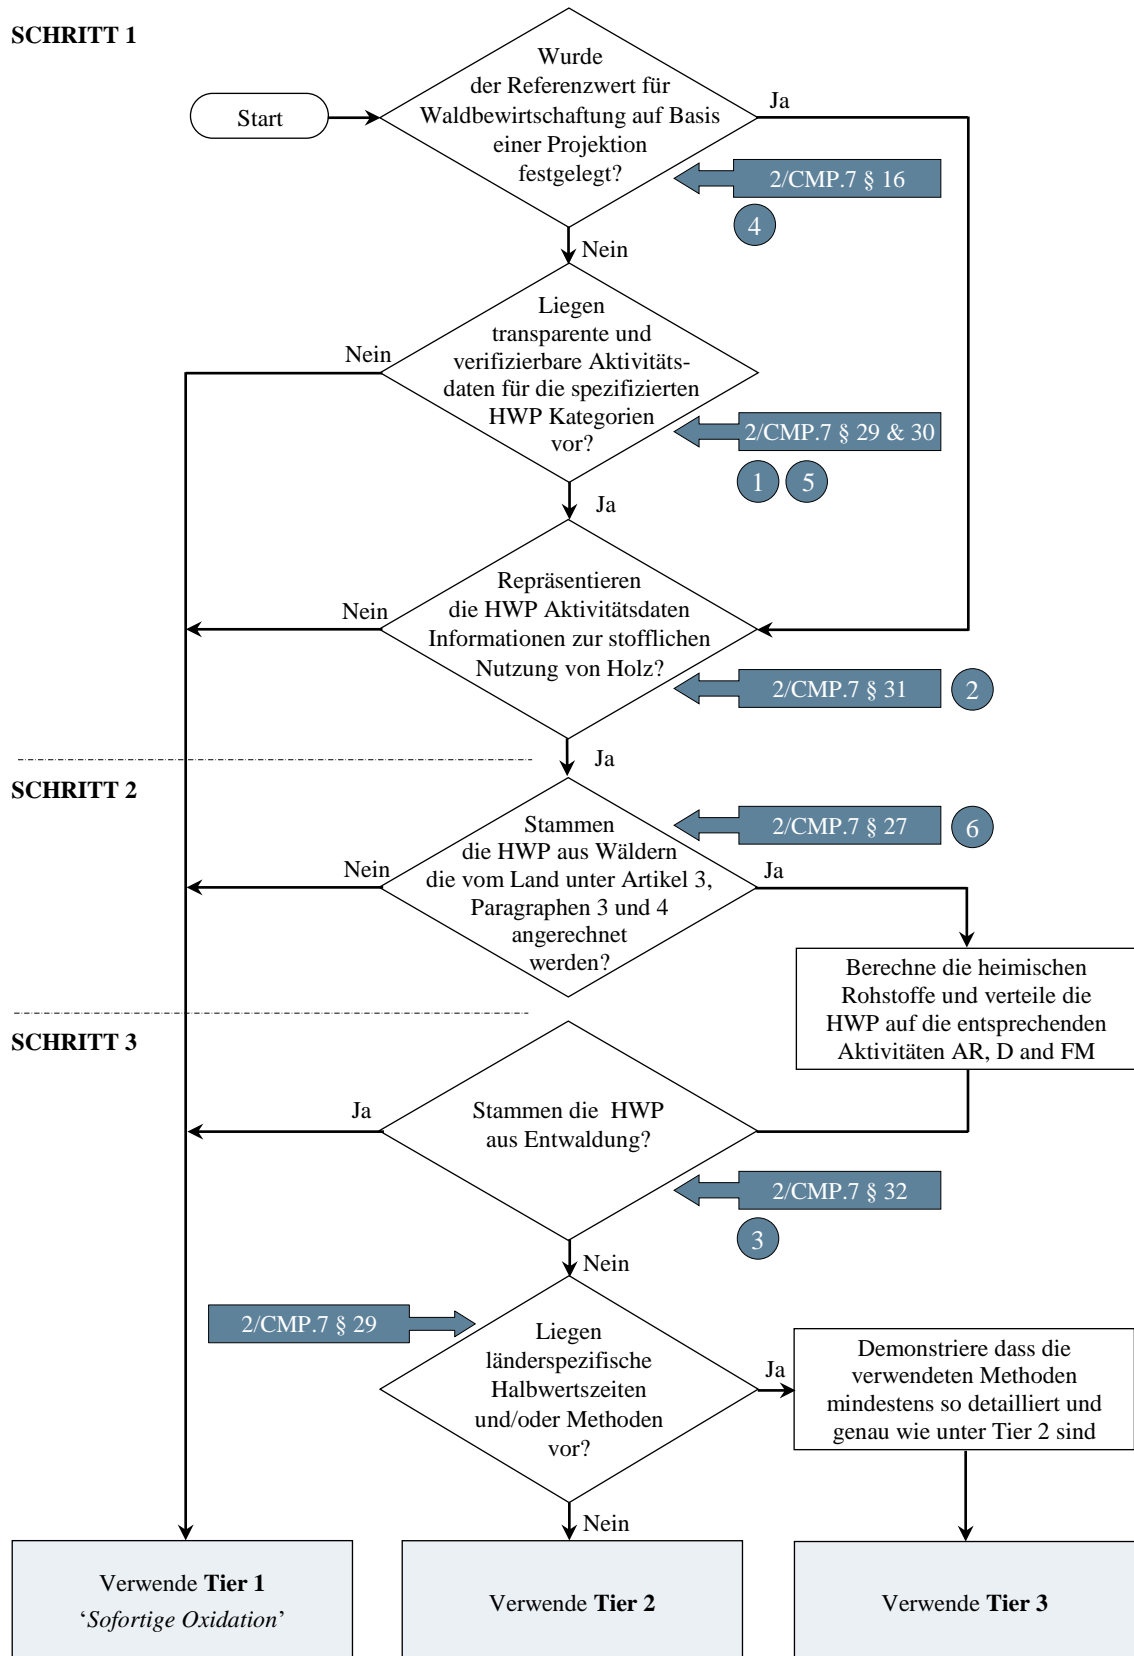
SCHRITT 1

Start

Wurde der Referenzwert für Waldbewirtschaftung auf Basis einer Projektion festgelegt?

Ja

2/CMP.7 § 16

4

Nein

Liegen transparente und verifizierbare Aktivitätsdaten für die spezifizierten HWP Kategorien vor?

Nein

2/CMP.7 § 29 & 30

1 5

Ja

Repräsentieren die HWP Aktivitätsdaten Informationen zur stofflichen Nutzung von Holz?

Nein

2/CMP.7 § 31

2

Ja

SCHRITT 2

Stammen die HWP aus Wäldern die vom Land unter Artikel 3, Paragraphen 3 und 4 angerechnet werden?

2/CMP.7 § 27

6

Nein

Ja

Berechne die heimischen Rohstoffe und verteile die HWP auf die entsprechenden Aktivitäten AR, D and FM

SCHRITT 3

Stammen die HWP aus Entwaldung?

Ja

2/CMP.7 § 32

3

Nein

2/CMP.7 § 29

Liegen länderspezifische Halbwertszeiten und/oder Methoden vor?

Ja

Demonstriere dass die verwendeten Methoden mindestens so detailliert und genau wie unter Tier 2 sind

Nein

Verwende **Tier 1**
'*Sofortige Oxidation*'

Verwende **Tier 2**

Verwende **Tier 3**